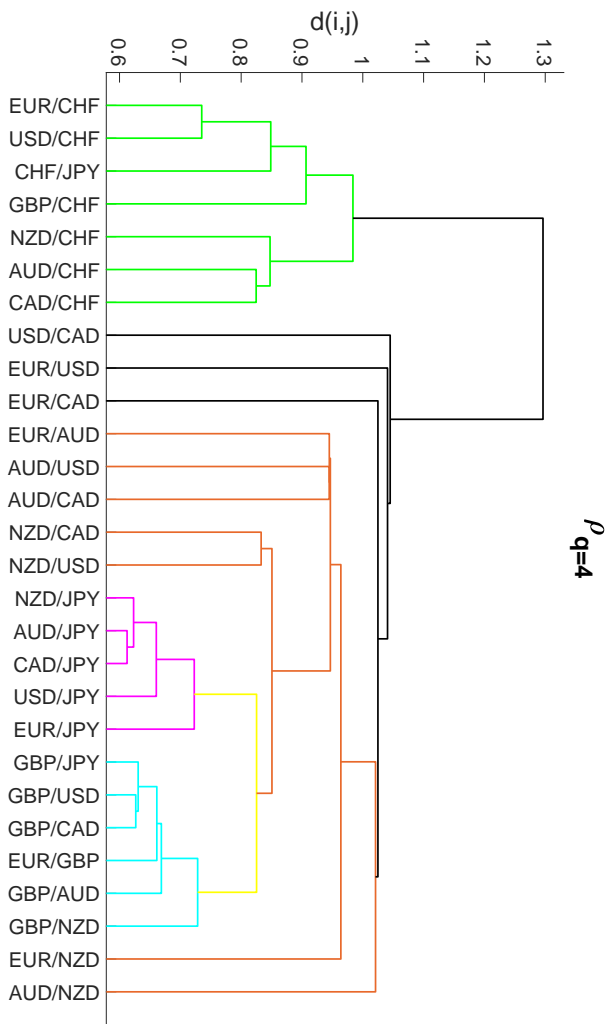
d(i,j)

0.6
0.7
0.8
0.9
1
1.1
1.2
1.3

EUR/CHF
USD/CHF
CHF/JPY
GBP/CHF
NZD/CHF
AUD/CHF
CAD/CHF
USD/CAD
EUR/USD
EUR/CAD
EUR/AUD
AUD/USD
AUD/CAD
NZD/CAD
NZD/USD
NZD/JPY
AUD/JPY
CAD/JPY
USD/JPY
EUR/JPY
GBP/JPY
GBP/USD
GBP/CAD
EUR/GBP
GBP/AUD
GBP/NZD
EUR/NZD
AUD/NZD

$\rho_{q=4}$